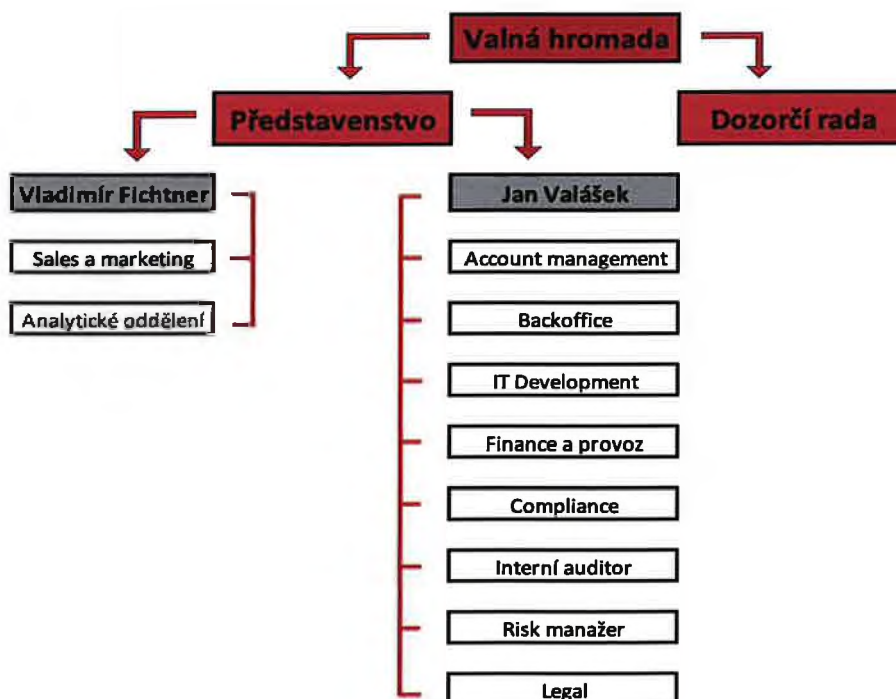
Valná hromada

Představenstvo

Dozorčí rada

Vladimír Fichtner

Sales a marketing

Analytické oddělení

Jan Valášek

Account management

Backoffice

IT Development

Finance a provoz

Compliance

Interní auditor

Risk manažer

Legal